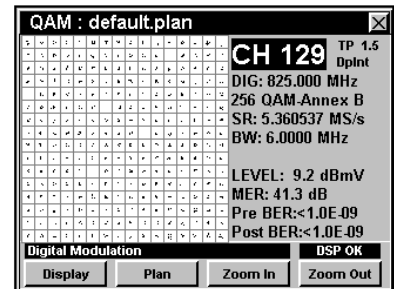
QAM : default.plan

CH 129 TP 1.5 Dplnt
DIG: 825.000 MHz
256 QAM-Annex B
SR: 5.360537 MS/s
BW: 6.0000 MHz

LEVEL: 9.2 dBmV
MER: 41.3 dB
Pre BER:<1.0E-09
Post BER:<1.0E-09

Digital Modulation
DSP OK

Display
Plan
Zoom In
Zoom Out